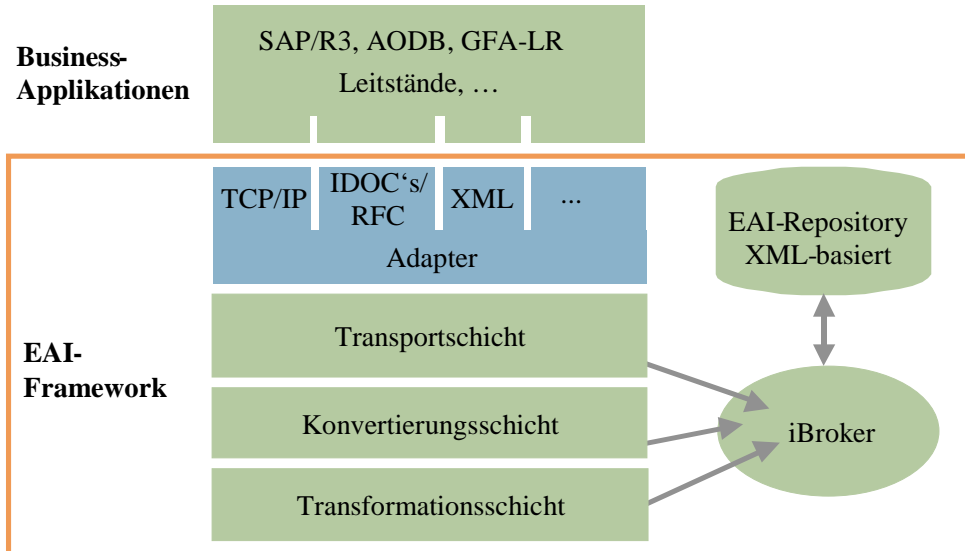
Business-Applikationen

SAP/R3, AODB, GFA-LR
Leitstände, …

TCP/IP

IDOC's/ RFC

XML

...

Adapter

EAI-Repository XML-basiert

EAI-Framework

Transportschicht

Konvertierungsschicht

Transformationsschicht

iBroker